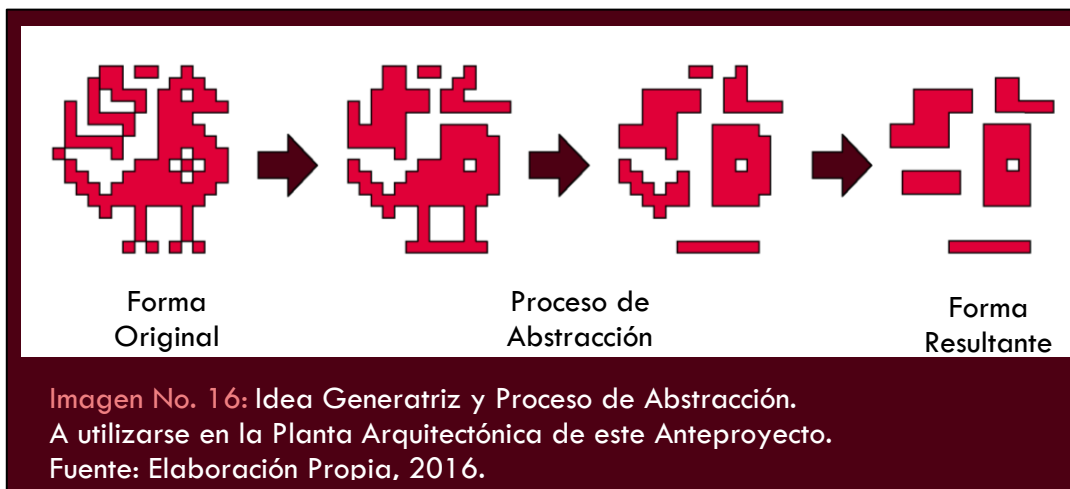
Forma Original

Proceso de Abstracción

Forma Resultante

Imagen No. 16: Idea Generatriz y Proceso de Abstracción. A utilizarse en la Planta Arquitectónica de este Anteproyecto. Fuente: Elaboración Propia, 2016.